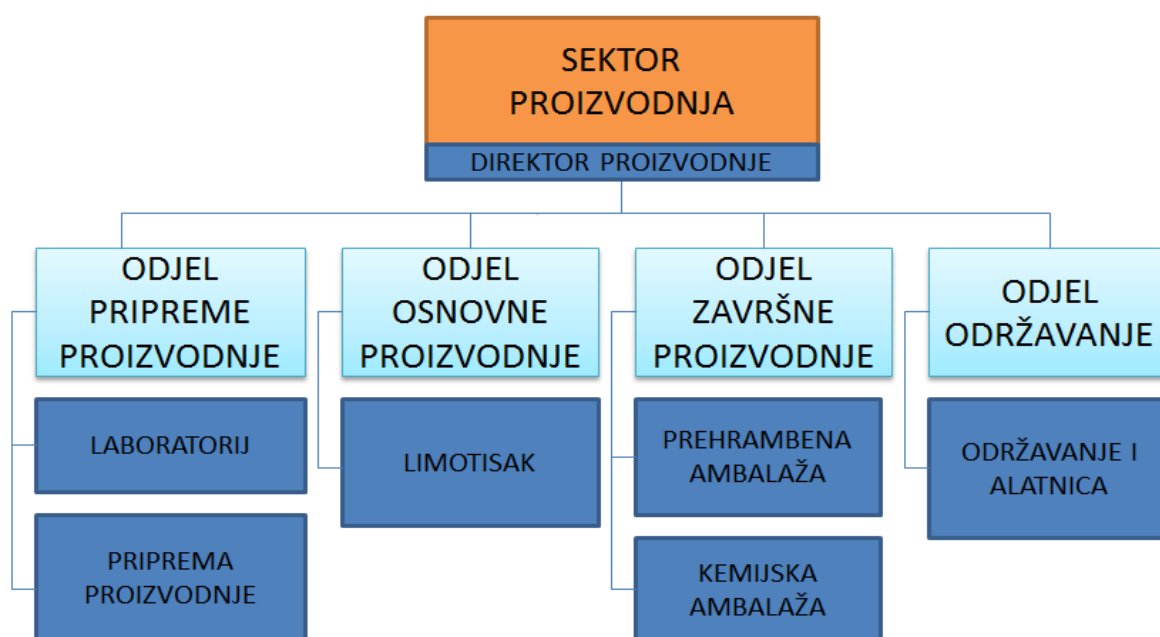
SEKTOR PROIZVODNJA

DIREKTOR PROIZVODNJE

ODJEL PRIPREME PROIZVODNJE

LABORATORIJ

PRIPREMA PROIZVODNJE

ODJEL OSNOVNE PROIZVODNJE

LIMOTISAK

ODJEL ZAVRŠNE PROIZVODNJE

PREHRAMBENA AMBALAŽA

KEMIJSKA AMBALAŽA

ODJEL ODRŽAVANJE

ODRŽAVANJE I ALATNICA